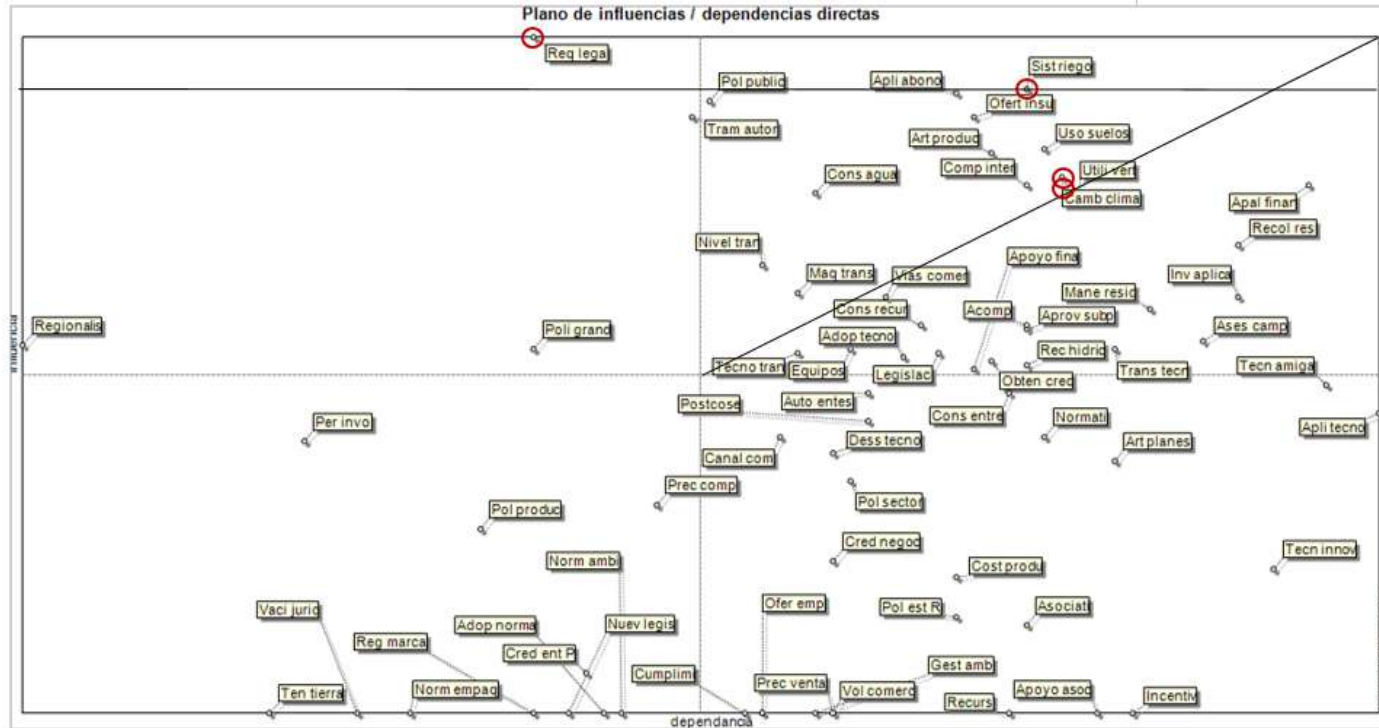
Plano de influencias / dependencias directas

Req legal
Pol public
Apli abono
Sist riego
Ofert insu
Tram autor
Art produc
Uso suelos
Cons agua
Comp inter
Util vert
Camb clima
Apal finan
Recol res
Nivel tran
Apoyo fina
Maq trans
Vias comer
Inv aplica
Mane resid
Cons recur
Acomp
Aprov subp
Regionalis
Poli grand
Adop tecno
Ases camp
Rec hidric
Tecno tran
Equipos
Legislaci
Trans tecn
Tecn amiga
Obten cred
Postcose
Auto entes
Cons entre
Normati
Per invo
Apli tecno
Dess tecno
Art planes
Canal com
Prec comp
Pol sector
Pol produc
Cred negoc
Tecn innov
Norm ambi
Cost produ
Vaci jurid
Ofer emp
Pol est R
Asociat
Adop norma
Nuev legis
Reg marca
Cred ent P
Gest amb
Cumplimi
Prec venta
Ten tierra
Norm empaq
Vol comerc
Apoyo asoc
Incentiv
Recurs
dependancia
influencia